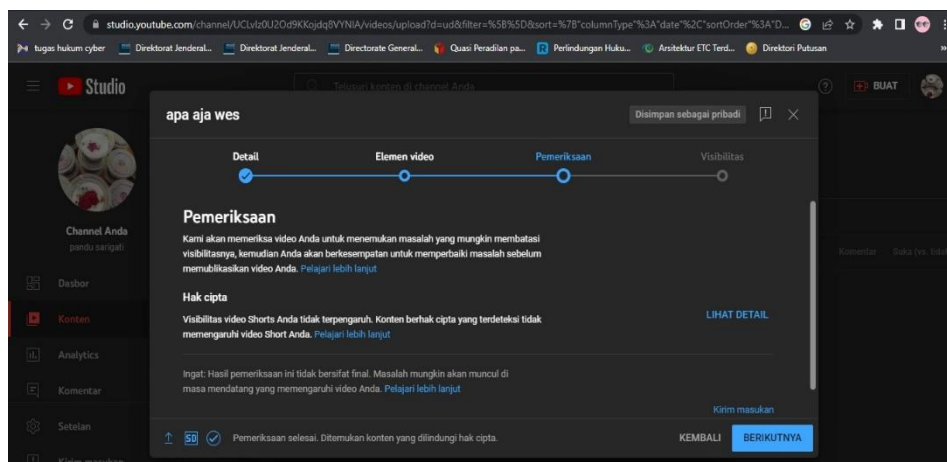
studio.youtube.com/channel/UCLvlz0U2Od9KKojdq8VYNIA/videos/upload?d=ud&filter=%5B%5D&sort=%7B"columnType"%3A"date"%2C"sortOrder"%3A"D...

tugas hukum cyber | Direktorat Jenderal... | Direktorat Jenderal... | Directorate General... | Quasi Peradilan pa... | Perlindungan Huku... | Arsitektur ETC Terd... | Direktori Putusan

Studio

Telusuri konten di channel Anda

BUAT

Channel Anda
pandu sarigati

Dasbor
Konten
Analytics
Komentar
Setelan
Kirim masukan

Komentar
Suka (vs. tidak suka)

apa aja wes

Disimpan sebagai pribadi

Detail
Elemen video
Pemeriksaan
Visibilitas

Pemeriksaan

Kami akan memeriksa video Anda untuk menemukan masalah yang mungkin membatasi visibilitasnya, kemudian Anda akan berkesempatan untuk memperbaiki masalah sebelum memublikasikan video Anda. Pelajari lebih lanjut

Hak cipta

Visibilitas video Shorts Anda tidak terpengaruh. Konten berhak cipta yang terdeteksi tidak memengaruhi video Short Anda. Pelajari lebih lanjut

LIHAT DETAIL

Ingat: Hasil pemeriksaan ini tidak bersifat final. Masalah mungkin akan muncul di masa mendatang yang memengaruhi video Anda. Pelajari lebih lanjut

Kirim masukan

SD

Pemeriksaan selesai. Ditemukan konten yang dilindungi hak cipta.

KEMBALI
BERIKUTNYA